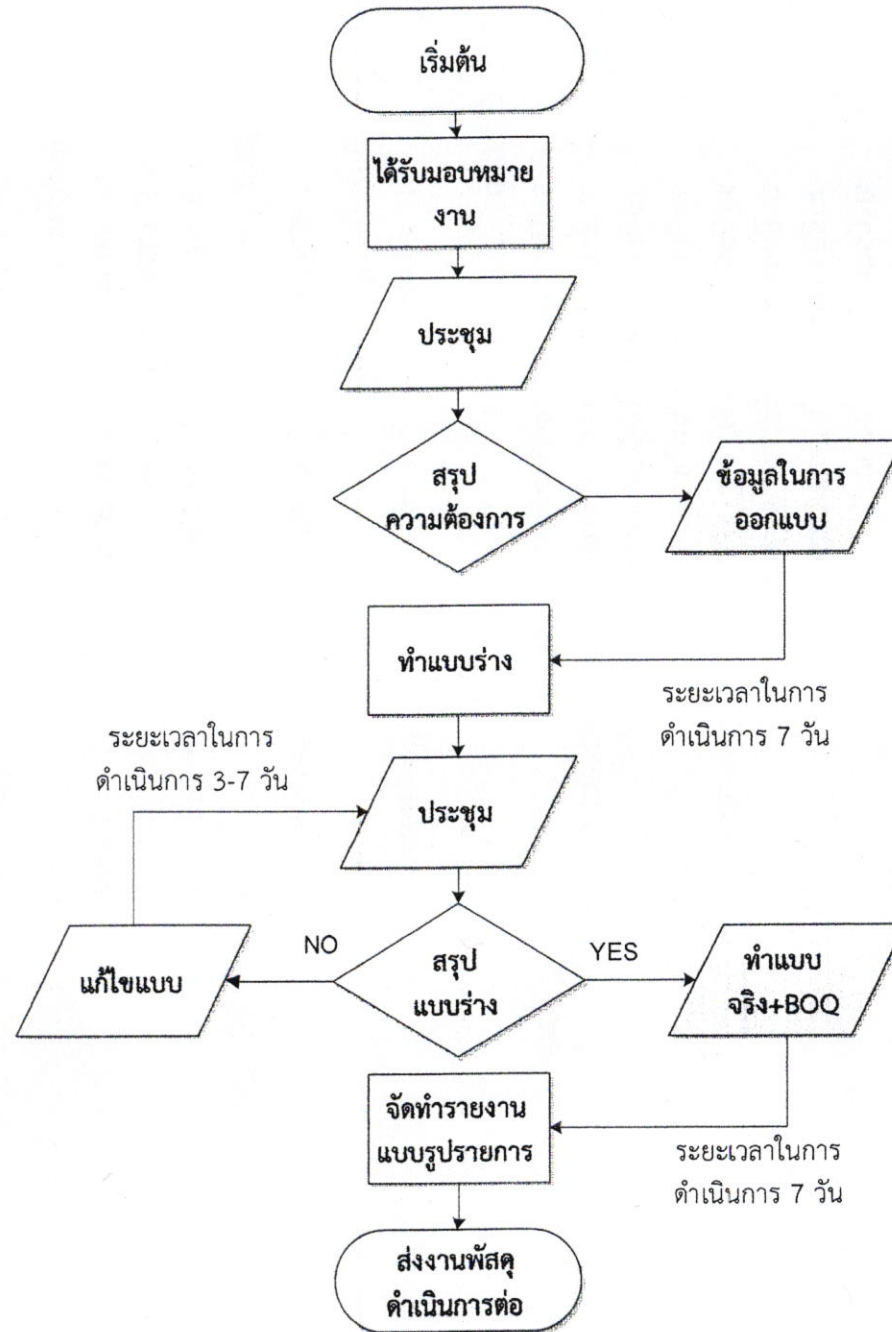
เริ่มต้น

ได้รับมอบหมายงาน

ประชุม

สรุปความต้องการ

ข้อมูลในการออกแบบ

ทำแบบร่าง

ระยะเวลาในการดำเนินการ 7 วัน

ระยะเวลาในการดำเนินการ 3-7 วัน

ประชุม

NO

YES

แก้ไขแบบ

สรุปแบบร่าง

ทำแบบจริง+BOQ

จัดทำรายงานแบบรูปรายการ

ระยะเวลาในการดำเนินการ 7 วัน

ส่งงานพัสดุดำเนินการต่อ